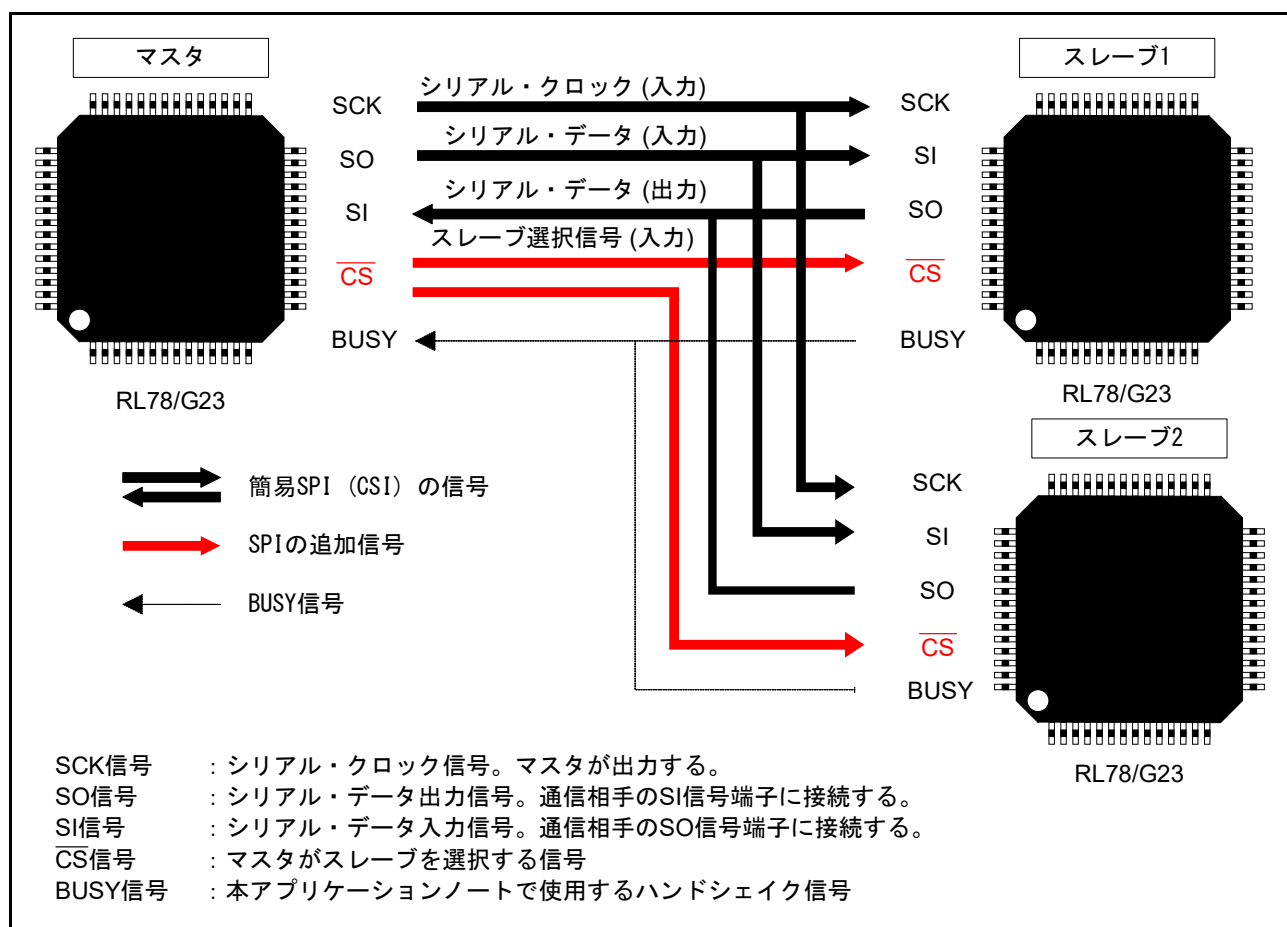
マスタ

SCK
SO
SI
$\overline{CS}$
BUSY

RL78/G23

シリアル・クロック (入力)
シリアル・データ (入力)
シリアル・データ (出力)
スレーブ選択信号 (入力)

スレーブ1

SCK
SI
SO
$\overline{CS}$
BUSY

RL78/G23

スレーブ2

SCK
SI
SO
$\overline{CS}$
BUSY

RL78/G23

簡易SPI (CSI) の信号
SPIの追加信号
BUSY信号

SCK信号 : シリアル・クロック信号。マスタが出力する。
SO信号 : シリアル・データ出力信号。通信相手のSI信号端子に接続する。
SI信号 : シリアル・データ入力信号。通信相手のSO信号端子に接続する。
$\overline{CS}$信号 : マスタがスレーブを選択する信号
BUSY信号 : 本アプリケーションノートで使用するハンドシェイク信号